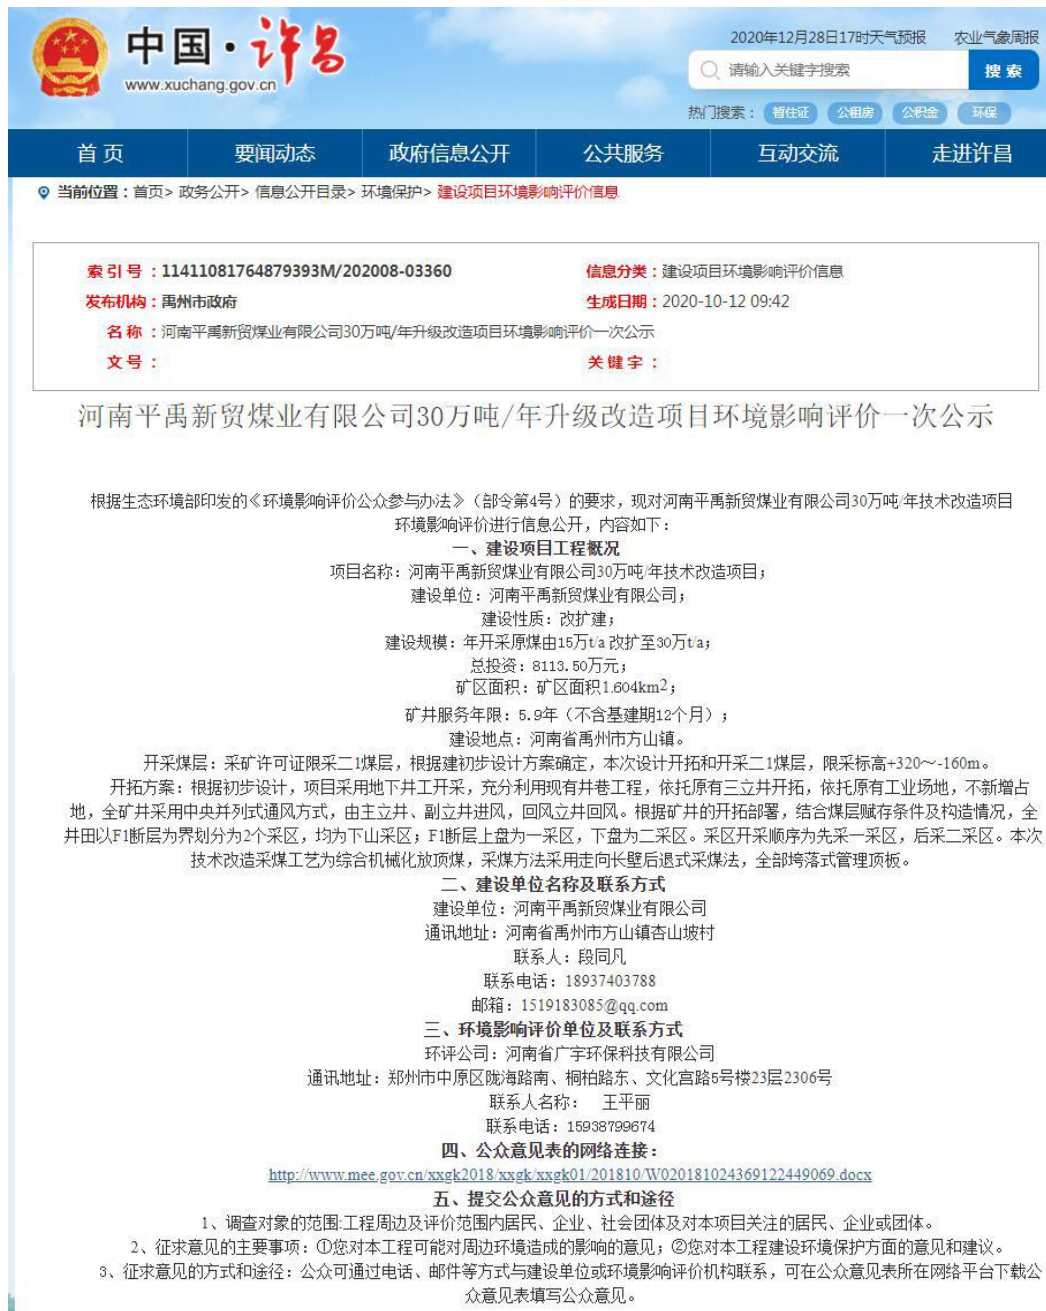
中国·许昌
www.xuchang.gov.cn

2020年12月28日17时天气预报　农业气象周报

请输入关键字搜索　搜索

热门搜索：　暂住证　公租房　公积金　环保

首页　要闻动态　政府信息公开　公共服务　互动交流　走进许昌

当前位置：首页> 政务公开> 信息公开目录> 环境保护> 建设项目环境影响评价信息

索引号：11411081764879393M/202008-03360　信息分类：建设项目环境影响评价信息
发布机构：禹州市政府　生成日期：2020-10-12 09:42
名称：河南平禹新贸煤业有限公司30万吨/年升级改造项目环境影响评价一次公示
文号：　关键字：

河南平禹新贸煤业有限公司30万吨/年升级改造项目环境影响评价一次公示

根据生态环境部印发的《环境影响评价公众参与办法》（部令第4号）的要求，现对河南平禹新贸煤业有限公司30万吨/年技术改造项目环境影响评价进行信息公开，内容如下：
一、建设项目工程概况
项目名称：河南平禹新贸煤业有限公司30万吨/年技术改造项目；
建设单位：河南平禹新贸煤业有限公司；
建设性质：改扩建；
建设规模：年开采原煤由15万t/a改扩至30万t/a；
总投资：8113.50万元；
矿区面积：矿区面积1.604km$^2$；
矿井服务年限：5.9年（不含基建期12个月）；
建设地点：河南省禹州市方山镇。
开采煤层：采矿许可证限采二1煤层，根据建初步设计方案确定，本次设计开拓和开采二1煤层，限采标高+320～-160m。
开拓方案：根据初步设计，项目采用地下井工开采，充分利用现有井巷工程，依托原有三立井开拓，依托原有工业场地，不新增占地，全矿井采用中央并列式通风方式，由主立井、副立井进风，回风立井回风。根据矿井的开拓部署，结合煤层赋存条件及构造情况，全井田以F1断层为界划分为2个采区，均为下山采区；F1断层上盘为一采区，下盘为二采区。采区开采顺序为先采一采区，后采二采区。本次技术改造采煤工艺为综合机械化放顶煤，采煤方法采用走向长壁后退式采煤法，全部垮落式管理顶板。
二、建设单位名称及联系方式
建设单位：河南平禹新贸煤业有限公司
通讯地址：河南省禹州市方山镇杏山坡村
联系人：段同凡
联系电话：18937403788
邮箱：1519183085@qq.com
三、环境影响评价单位及联系方式
环评公司：河南省广宇环保科技有限公司
通讯地址：郑州市中原区陇海路南、桐柏路东、文化宫路5号楼23层2306号
联系人名称：　王平丽
联系电话：15938799674
四、公众意见表的网络连接：
http://www.mee.gov.cn/xxgk2018/xxgk/xxgk01/201810/W020181024369122449069.docx
五、提交公众意见的方式和途径
1、调查对象的范围:工程周边及评价范围内居民、企业、社会团体及对本项目关注的居民、企业或团体。
2、征求意见的主要事项：①您对本工程可能对周边环境造成的影响的意见；②您对本工程建设环境保护方面的意见和建议。
3、征求意见的方式和途径：公众可通过电话、邮件等方式与建设单位或环境影响评价机构联系，可在公众意见表所在网络平台下载公众意见表填写公众意见。